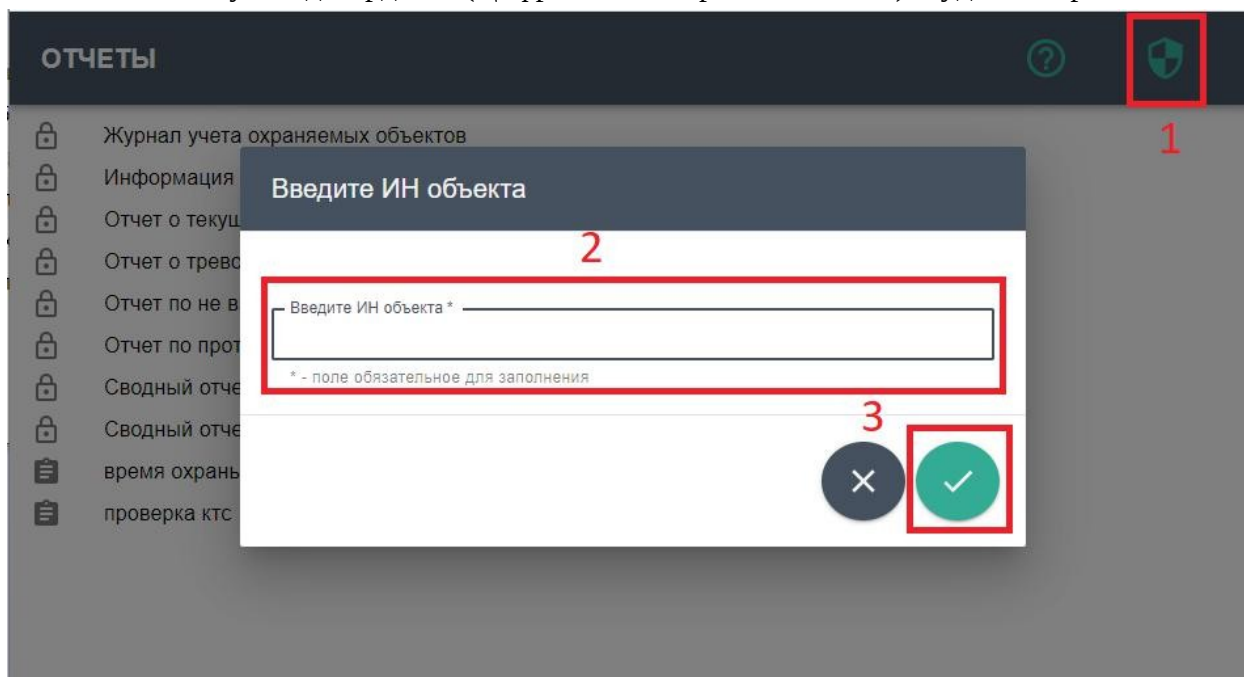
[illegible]

ОТЧЕТЫ

1

Журнал учета охраняемых объектов

Информация

Отчет о текущ

Отчет о трево

Отчет по не в

Отчет по прот

Сводный отче

Сводный отче

время охраны

проверка ктс

Введите ИН объекта

2

Введите ИН объекта *

* - поле обязательное для заполнения

3